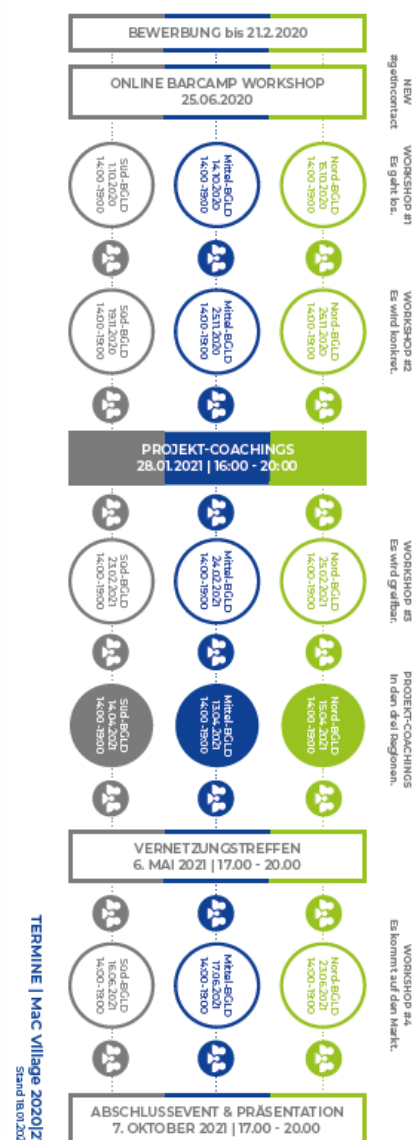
BEWERBUNG bis 21.2.2020

ONLINE BARCAMP WORKSHOP
25.06.2020

NEW
#getinconctact

WORKSHOP #1
Es geht los.

Süd-BGLD
11.10.2020
14:00-19:00

Mittel-BGLD
14.10.2020
14:00-19:00

Nord-BGLD
15.10.2020
14:00-19:00

WORKSHOP #2
Es wird konkret.

Süd-BGLD
19.11.2020
14:00-19:00

Mittel-BGLD
25.11.2020
14:00-19:00

Nord-BGLD
26.11.2020
14:00-19:00

PROJEKT-COACHINGS
28.01.2021 | 16:00 - 20:00

WORKSHOP #3
Es wird greifbar.

Süd-BGLD
23.02.2021
14:00-19:00

Mittel-BGLD
24.02.2021
14:00-19:00

Nord-BGLD
25.02.2021
14:00-19:00

PROJEKT-COACHINGS
In den drei Regionen.

Süd-BGLD
14.04.2021
14:00-19:00

Mittel-BGLD
13.04.2021
14:00-19:00

Nord-BGLD
15.04.2021
14:00-19:00

VERNETZUNGSTREFFEN
6. MAI 2021 | 17.00 - 20.00

WORKSHOP #4
Es kommt auf den Markt.

Süd-BGLD
16.06.2021
14:00-18:00

Mittel-BGLD
17.06.2021
14:00-18:00

Nord-BGLD
23.06.2021
14:00-18:00

ABSCHLUSSEVENT & PRÄSENTATION
7. OKTOBER 2021 | 17.00 - 20.00

TERMINE | MaC Village 2020|2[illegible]
Stand 18.01.20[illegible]